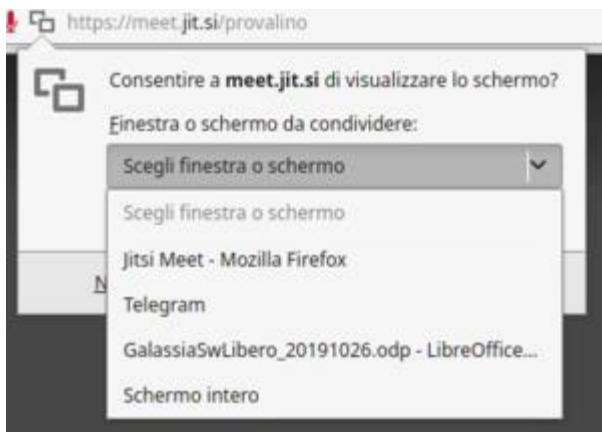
https://meet.jit.si/provalino

Consentire a **meet.jit.si** di visualizzare lo schermo?

Finestra o schermo da condividere:

Scegli finestra o schermo

Scegli finestra o schermo

Jitsi Meet - Mozilla Firefox

N

Telegram

GalassiaSwLibero_20191026.odp - LibreOffice...

Schermo intero